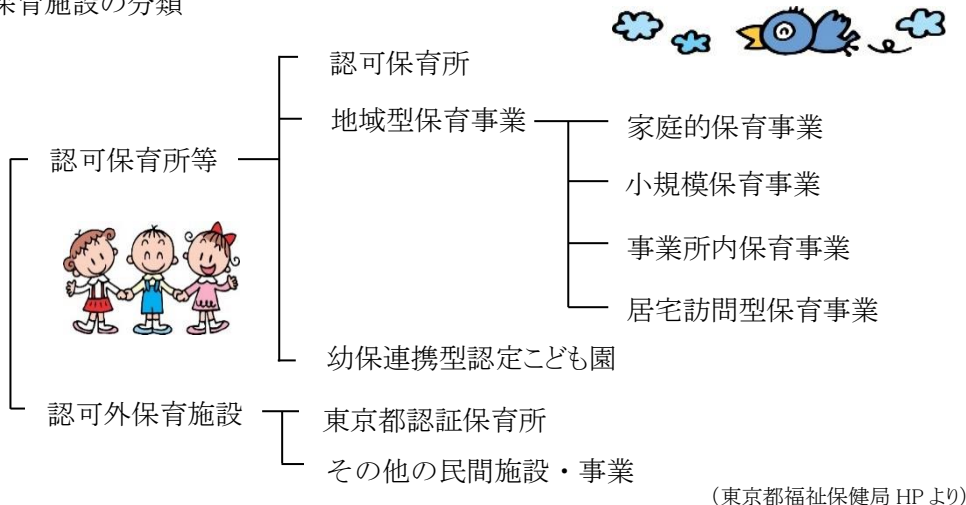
保育施設の分類

認可保育所等

認可保育所

地域型保育事業

家庭的保育事業

小規模保育事業

事業所内保育事業

居宅訪問型保育事業

幼保連携型認定こども園

認可外保育施設

東京都認証保育所

その他の民間施設・事業

（東京都福祉保健局 HP より）